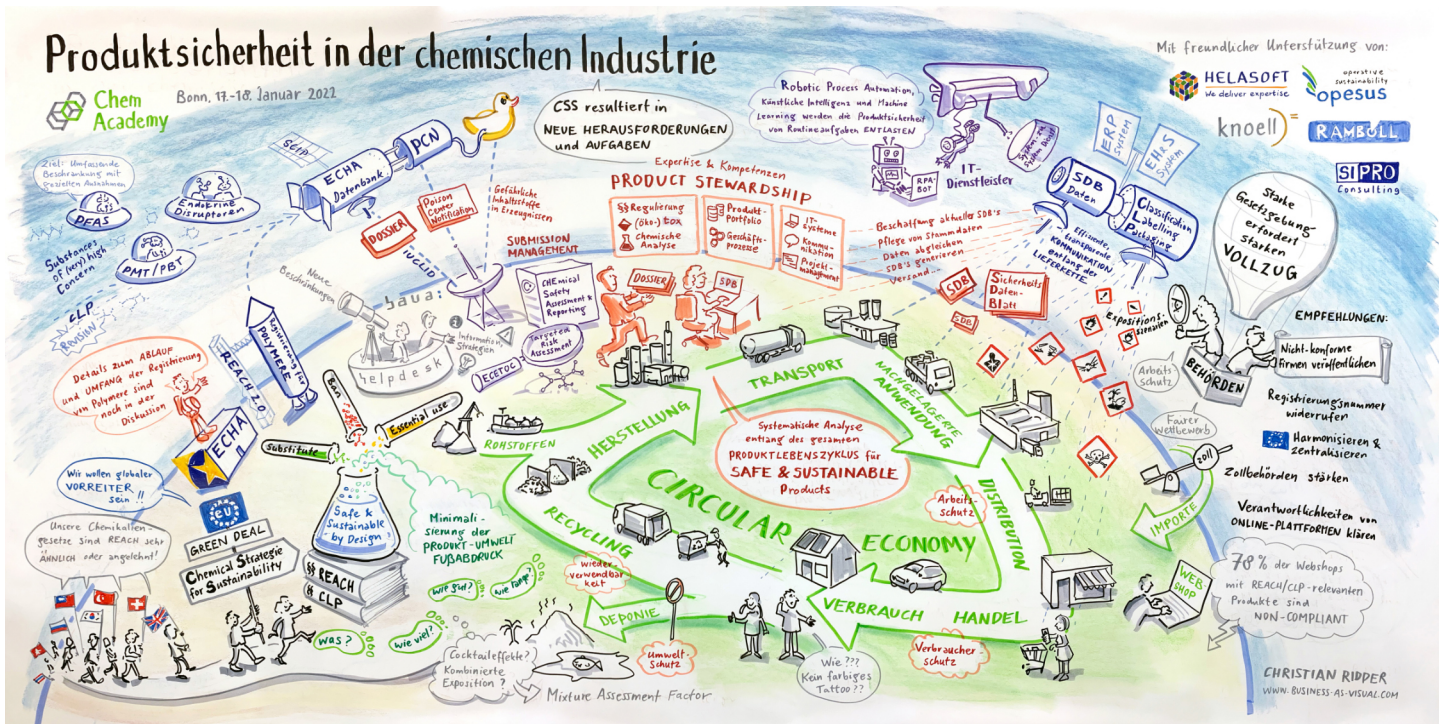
Produktsicherheit in der chemischen Industrie

Chem Academy

Bonn, 17.-18. Januar 2022

Mit freundlicher Unterstützung von:

HELASOFT We deliver expertise

operative sustainability opesus

knoell

RAMBOLL

SIPRO Consulting

CSS resultiert in NEUE HERAUSFORDERUNGEN und AUFGABEN

Robotic Process Automation, Künstliche Intelligenz und Machine Learning werden die Produktsicherheit von Routineaufgaben ENTLASTEN

RPA-BOT

IT-Dienstleister

ERP System

EH&S System

SDB Daten

Classification Labelling Packaging

Starke Gesetzgebung erfordert starken VOLLZUG

SCIP

ECHA Datenbank

PCN

Ziel: Umfassende Beschränkung mit gezielten Ausnahmen

PFAS

Endokrine Disruptoren

Substances of (very) high Concern

PMT/PBT

CLP Revision

Neue Beschränkungen

Registrierung für POLYMERE

REACH 2.0

Details zum ABLAUF und UMFANG der Registrierung von Polymere sind noch in der Diskussion

ECHA

DOSSIER

Poison Center Notification

Gefährliche Inhaltsstoffe in Erzeugnissen

IUCLID

baua:

helpdesk

Informations-Strategien

ECETOC

Expertise & Kompetenzen

PRODUCT STEWARDSHIP

Regulierung (Öko-)tox

Chemische Analyse

Produkt-Portfolio

Geschäfts-prozesse

IT-Systeme

Kommu-nikation

Projekt-management

SUBMISSION MANAGEMENT

CHemical Safety Assessment & Reporting

Integrated Risk Assessment

DOSSIER

SDB

Beschaffung aktueller SDB's

Pflege von Stammdaten

Daten abgleichen

SDB's generieren

Versand...

Effiziente, transparente KOMMUNIKATION entlang der LIEFERKETTE

SDB

Sicherheits Daten-Blatt

SDB

Expositions-szenarien

EMPFEHLUNGEN:

Nicht-konforme Firmen veröffentlichen

Registrierungsnummer widerrufen

Harmonisieren & zentralisieren

Zollbehörden stärken

Verantwortlichkeiten von ONLINE-PLATTFORMEN klären

BEHÖRDEN

Arbeits-Schutz

Fairer Wettbewerb

Zoll

IMPORTE

WEB SHOP

78% der Webshops mit REACH/CLP-relevanten Produkte sind NON-COMPLIANT

Ban

Essential use

Substitute

Safe & Sustainable by Design

REACH

CLP

Wir wollen globaler VORREITER sein!!

EU

GREEN DEAL

Chemical Strategie for Sustainability

Unsere Chemikaliengesetze sind REACH sehr ÄHNLICH oder angelehnt!

Minimalisierung der PRODUKT-UMWELT FUßABDRUCK

wie gut?

wie lange?

was?

wie viel?

ROHSTOFFEN

HERSTELLUNG

TRANSPORT

NACHGELAGERTE ANWENDUNG

DISTRIBUTION

Systematische Analyse entlang des gesamten PRODUKTLEBENSZYKLUS für SAFE & SUSTAINABLE Products

CIRCULAR ECONOMY

RECYCLING

Arbeits-schutz

wieder verwendbarkeit

DEPONIE

VERBRAUCH

HANDEL

Umwelt-Schutz

Verbraucher-schutz

Wie??? Kein farbiges Tattoo??

Cocktaileffekte? Kombinierte Exposition?

Mixture Assessment Factor

CHRISTIAN RIDDER
WWW.BUSINESS-AS-VISUAL.COM